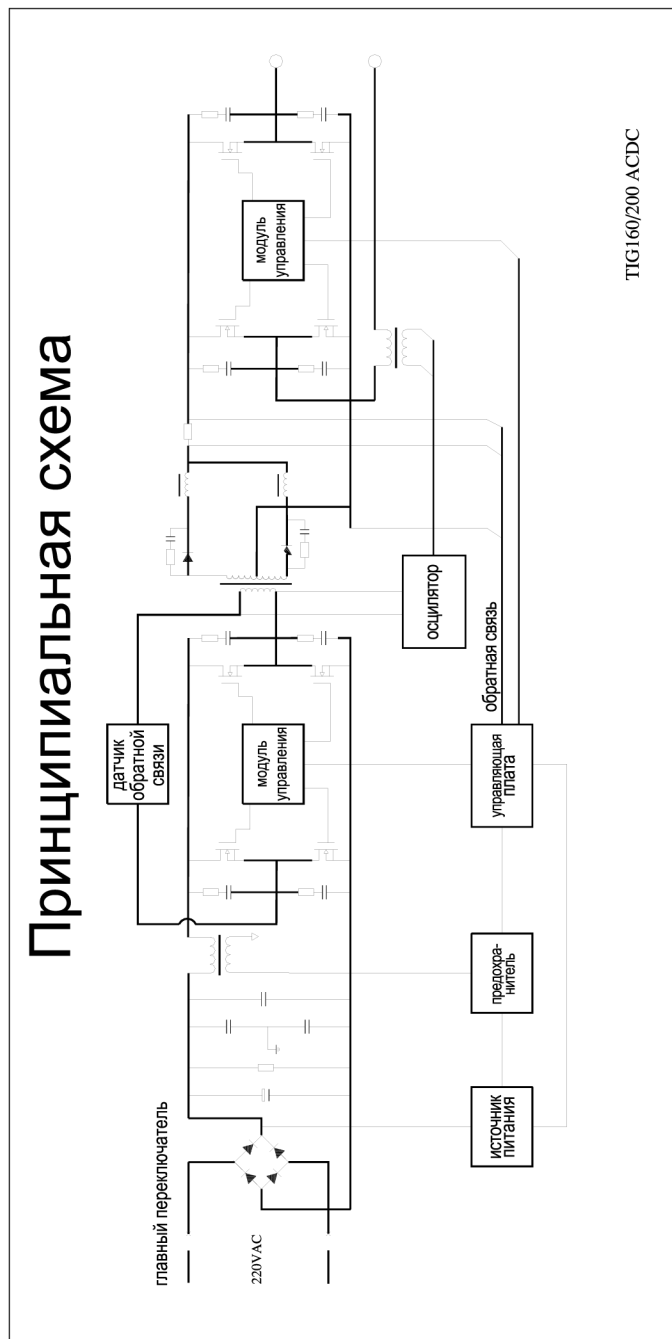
Принципиальная схема

главный переключатель

220VAC

источник питания

предохранитель

датчик обратной связи

модуль управления

управляющая плата

обратная связь

осцилятор

модуль управления

TIG160/200 ACDC